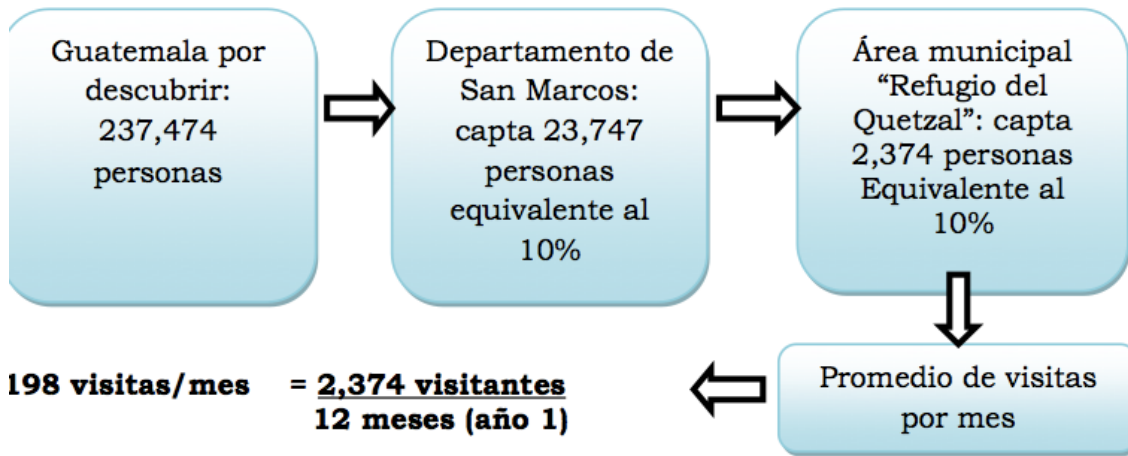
Guatemala por descubrir: 237,474 personas

Departamento de San Marcos: capta 23,747 personas equivalente al 10%

Área municipal “Refugio del Quetzal”: capta 2,374 personas Equivalente al 10%

Promedio de visitas por mes

198 visitas/mes = $\frac{\textbf{2,374 visitantes}}{\textbf{12 meses (año 1)}}$